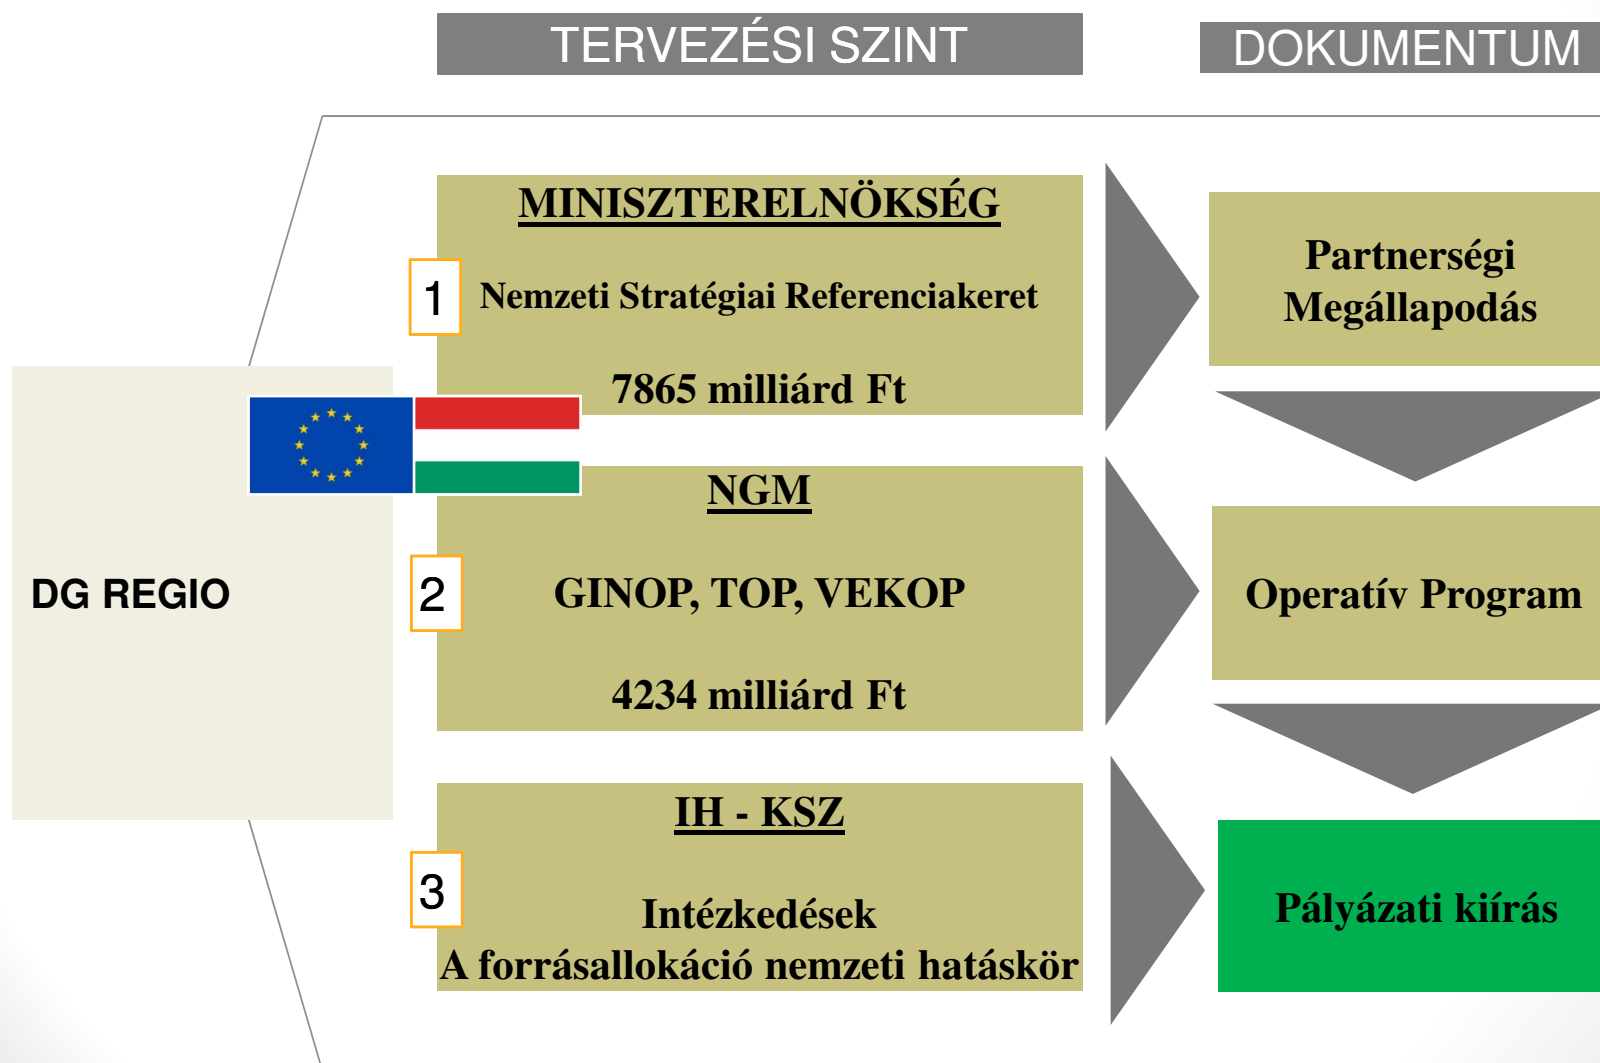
TERVEZÉSI SZINT

DOKUMENTUM

MINISZTERELNÖKSÉG

1

Nemzeti Stratégiai Referenciakeret

7865 milliárd Ft

Partnerségi Megállapodás

DG REGIO

NGM

2

GINOP, TOP, VEKOP

4234 milliárd Ft

Operatív Program

IH - KSZ

3

Intézkedések
A forrásallokáció nemzeti hatáskör

Pályázati kiírás